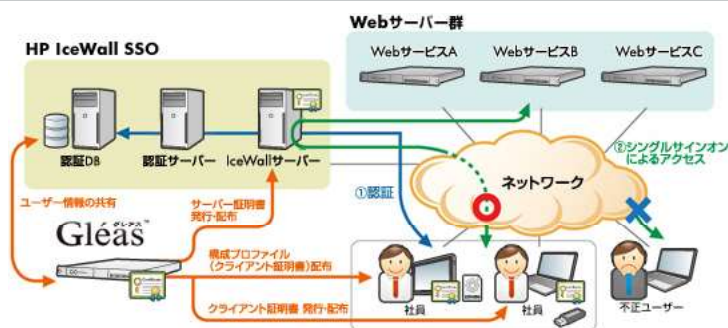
HP IceWall SSO

Webサーバー群

WebサービスA

WebサービスB

WebサービスC

認証DB

認証サーバー

IceWallサーバー

①認証

②シングルサインオンによるアクセス

ネットワーク

ユーザー情報の共有

サーバー証明書 発行・配布

Gléas グレアス

構成プロファイル（クライアント証明書）配布

クライアント証明書 発行・配布

社員

社員

不正ユーザー